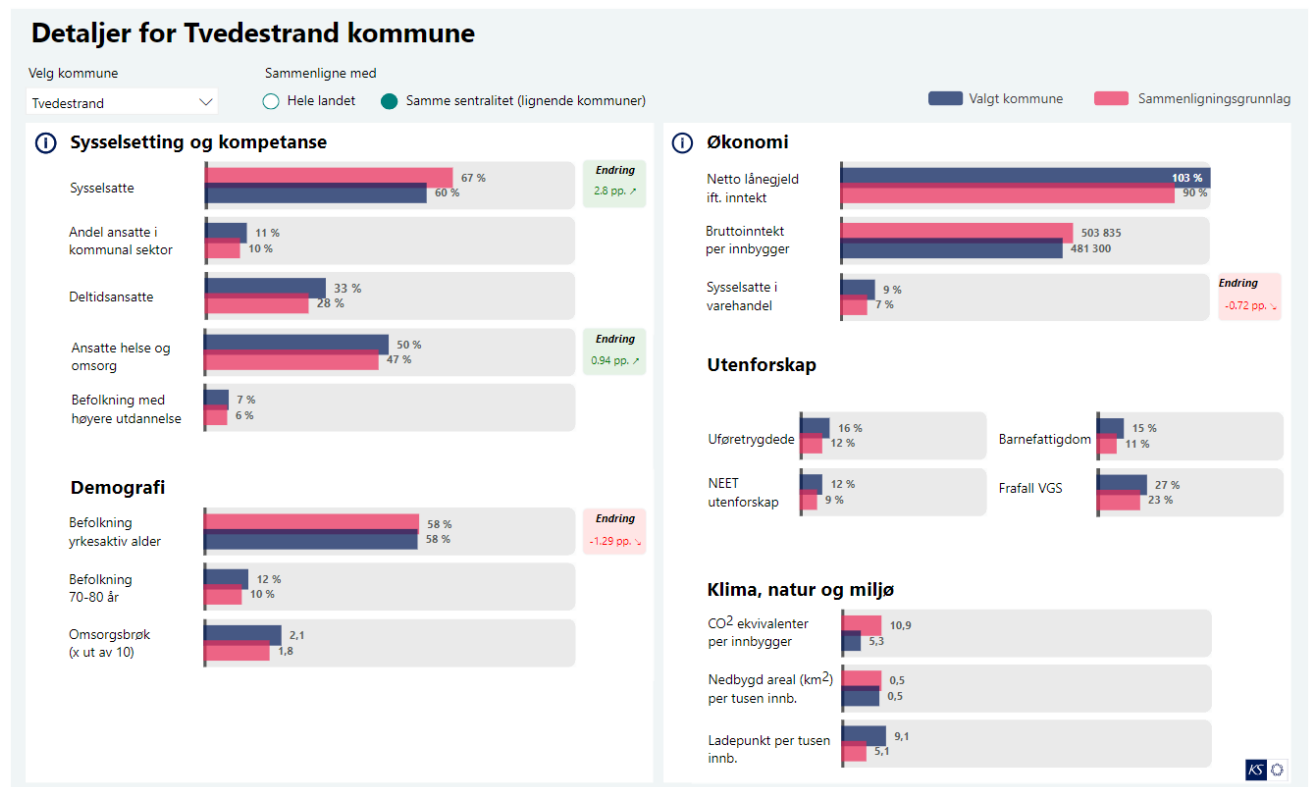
Detaljer for Tvedestrand kommune

Velg kommune
Tvedestrand

Sammenligne med
Hele landet
Samme sentralitet (lignende kommuner)

Valgt kommune
Sammenligningsgrunnlag

Sysselsetting og kompetanse

Sysselsatte 67 % 60 %
Endring 2.8 pp. ↗

Andel ansatte i kommunal sektor 11 % 10 %

Deltidsansatte 33 % 28 %

Ansatte helse og omsorg 50 % 47 %
Endring 0.94 pp. ↗

Befolkning med høyere utdannelse 7 % 6 %

Demografi

Befolkning yrkesaktiv alder 58 % 58 %
Endring -1.29 pp. ↘

Befolkning 70-80 år 12 % 10 %

Omsorgsbrøk (x ut av 10) 2,1 1,8

Økonomi

Netto lånegjeld ift. inntekt 103 % 90 %

Bruttoinntekt per innbygger 503 835 481 300

Sysselsatte i varehandel 9 % 7 %
Endring -0.72 pp. ↘

Utenforskap

Uføretrygdede 16 % 12 %

Barnefattigdom 15 % 11 %

NEET utenforskap 12 % 9 %

Frafall VGS 27 % 23 %

Klima, natur og miljø

CO$^2$ ekvivalenter per innbygger 10,9 5,3

Nedbygd areal (km$^2$) per tusen innb. 0,5 0,5

Ladepunkt per tusen innb. 9,1 5,1

KS